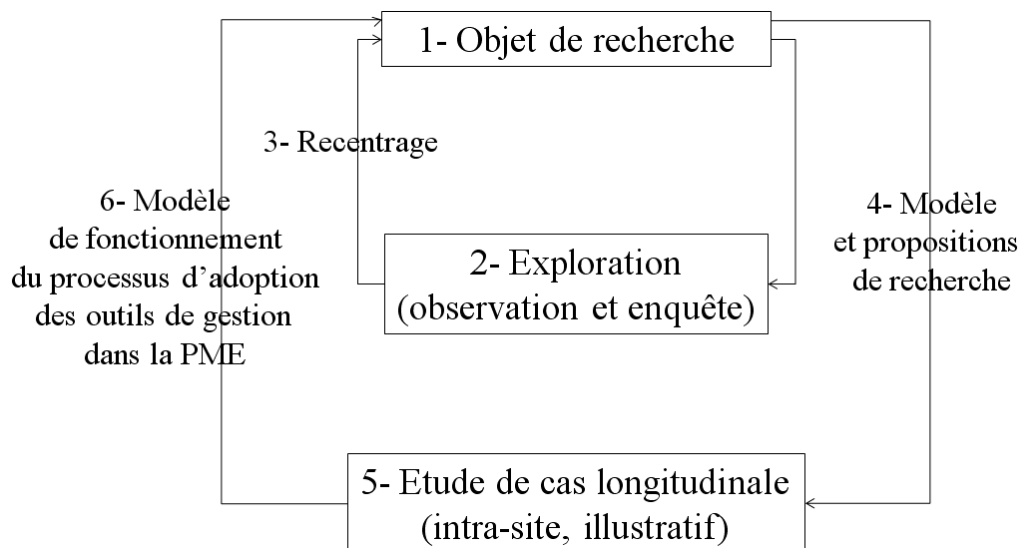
1- Objet de recherche

3- Recentrage

6- Modèle de fonctionnement du processus d'adoption des outils de gestion dans la PME

2- Exploration (observation et enquête)

4- Modèle et propositions de recherche

5- Etude de cas longitudinale (intra-site, illustratif)